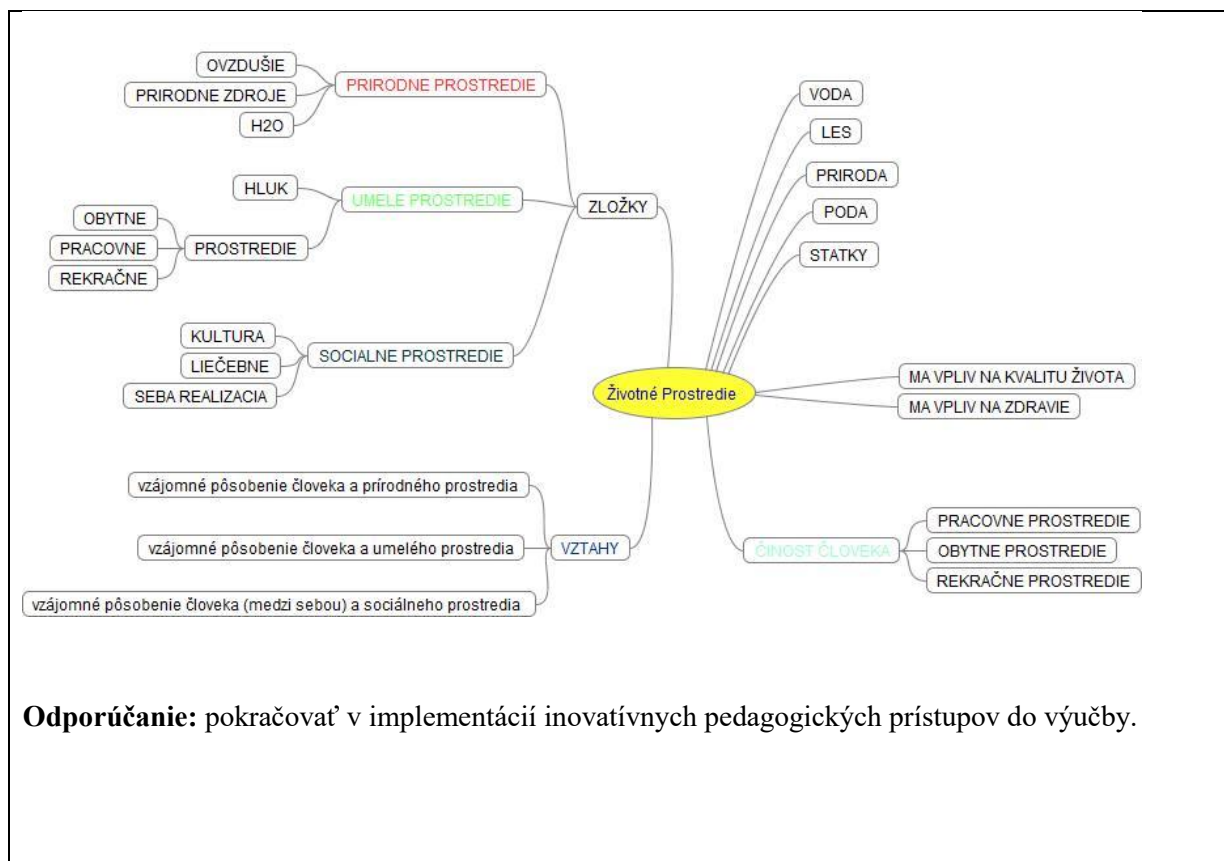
Životné Prostredie

ZLOŽKY

PRIRODNE PROSTREDIE

OVZDUŠIE

PRIRODNE ZDROJE

H2O

UMELE PROSTREDIE

HLUK

PROSTREDIE

OBYTNE

PRACOVNE

REKRAČNE

SOCIALNE PROSTREDIE

KULTURA

LIEČEBNE

SEBA REALIZACIA

VODA

LES

PRIRODA

PODA

STATKY

MA VPLIV NA KVALITU ŽIVOTA

MA VPLIV NA ZDRAVIE

VZTAHY

vzájomné pôsobenie človeka a prírodného prostredia

vzájomné pôsobenie človeka a umelého prostredia

vzájomné pôsobenie človeka (medzi sebou) a sociálneho prostredia

ČINOST ČLOVEKA

PRACOVNE PROSTREDIE

OBYTNE PROSTREDIE

REKRAČNE PROSTREDIE

**Odporúčanie:** pokračovať v implementácií inovatívnych pedagogických prístupov do výučby.